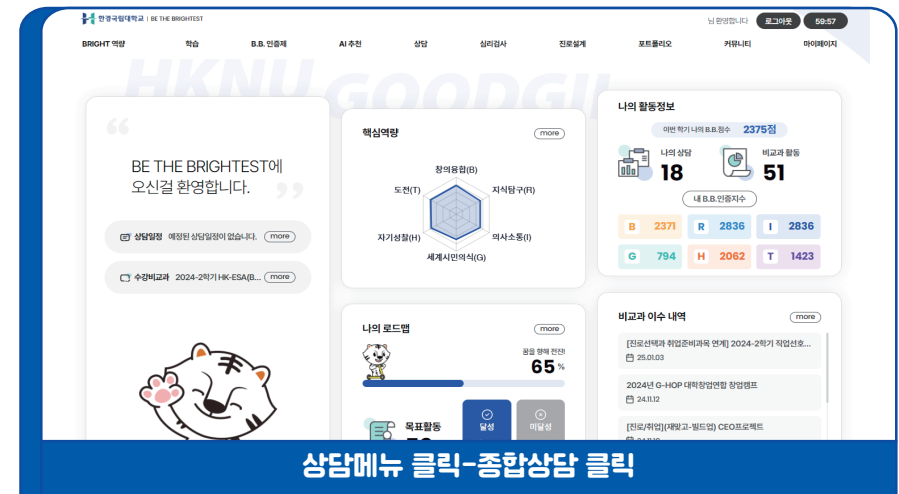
한경국립대학교 | BE THE BRIGHTEST

님 환영합니다 로그아웃 59:57

BRIGHT 역량 학습 B.B. 인증제 AI 추천 상담 심리검사 진로설계 포트폴리오 커뮤니티 마이페이지

HKNU GOODGII

“
BE THE BRIGHTEST에 오신걸 환영합니다.
”

상담일정 예정된 상담일정이 없습니다. more

수강비교과 2024-2학기 HK-ESA(B... more

핵심역량 more

창의융합(B)
지식탐구(R)
의사소통(I)
세계시민의식(G)
자기성찰(H)
도전(T)

나의 로드맵 more

꿈을 향해 전진!
65 %

목표활동
달성
미달성

나의 활동정보

이번 학기 나의 B.B.점수 2375점

나의 상담 18
비교과 활동 51

내 B.B.인증지수

| B | 2371 | R | 2836 | I | 2836 |
|---|---|---|---|---|---|
| G | 794 | H | 2062 | T | 1423 |

비교과 이수 내역 more

[진로선택과 취업준비과목 연계] 2024-2학기 직업선호...
25.01.03

2024년 G-HOP 대학창업연합 창업캠프
24.11.12

[진로/취업](재맞고-빌드업) CEO프로젝트

상담메뉴 클릭-종합상담 클릭